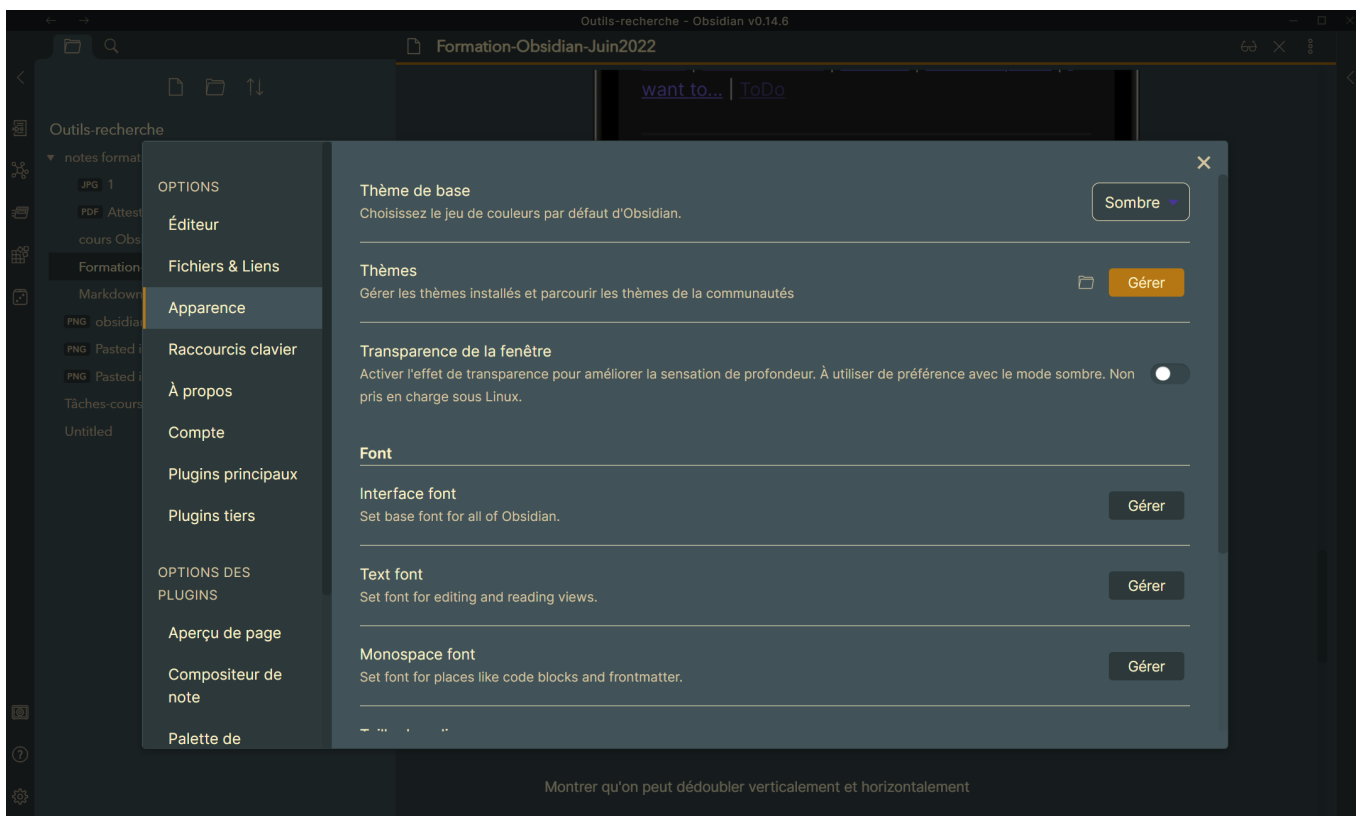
Outils-recherche - Obsidian v0.14.6

Formation-Obsidian-Juin2022

want to... | ToDo

Outils-recherche
notes format
JPG 1
PDF Attest
cours Obs
Formation
Markdown
PNG obsidia
PNG Pasted i
PNG Pasted i
Tâches-cours
Untitled

OPTIONS
Éditeur
Fichiers & Liens
Apparence
Raccourcis clavier
À propos
Compte
Plugins principaux
Plugins tiers

OPTIONS DES PLUGINS
Aperçu de page
Compositeur de note
Palette de

Thème de base
Choisissez le jeu de couleurs par défaut d'Obsidian.
Sombre

Thèmes
Gérer les thèmes installés et parcourir les thèmes de la communautés
Gérer

Transparence de la fenêtre
Activer l'effet de transparence pour améliorer la sensation de profondeur. À utiliser de préférence avec le mode sombre. Non pris en charge sous Linux.

Font

Interface font
Set base font for all of Obsidian.
Gérer

Text font
Set font for editing and reading views.
Gérer

Monospace font
Set font for places like code blocks and frontmatter.
Gérer

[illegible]

Montrer qu'on peut dédoubler verticalement et horizontalement